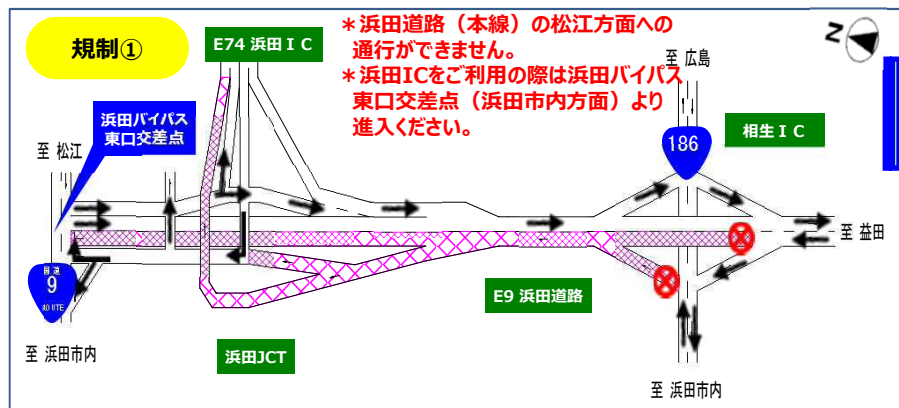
規制①

E74 浜田ＩＣ

＊浜田道路（本線）の松江方面への通行ができません。
＊浜田ICをご利用の際は浜田バイパス東口交差点（浜田市内方面）より進入ください。

N

至 広島

浜田バイパス
東口交差点

至 松江

186

相生ＩＣ

至 益田

国道
9
ROUTE

E9 浜田道路

至 浜田市内

浜田JCT

至 浜田市内